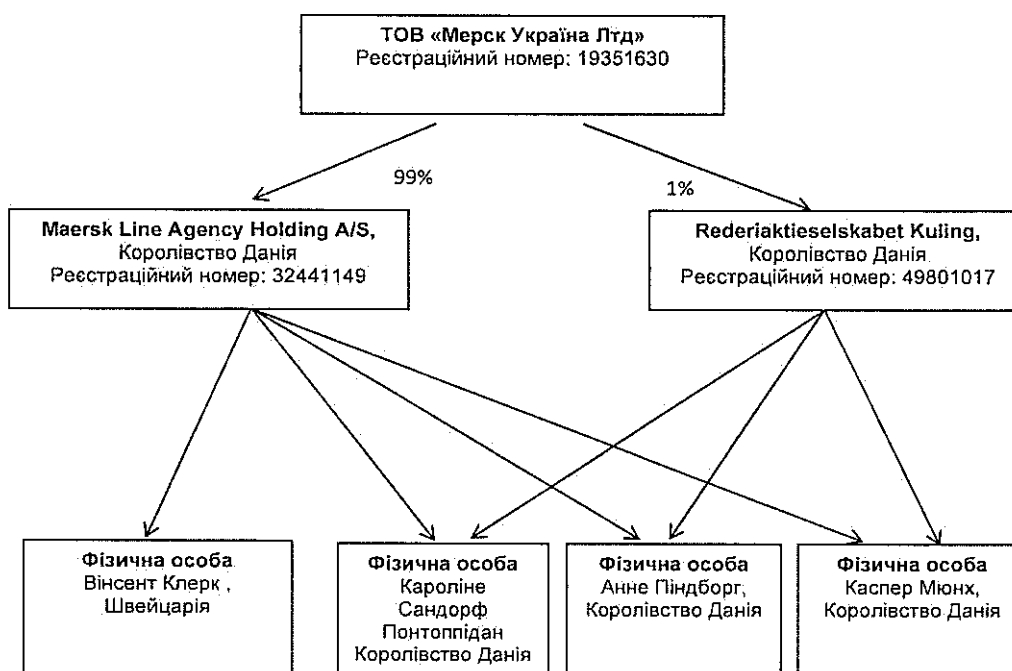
ТОВ «Мерск Україна Лтд»
Реєстраційний номер: 19351630

99%

1%

Maersk Line Agency Holding A/S,
Королівство Данія
Реєстраційний номер: 32441149

Rederiaktieselskabet Kuling,
Королівство Данія
Реєстраційний номер: 49801017

Фізична особа
Вінсент Клерк ,
Швейцарія

Фізична особа
Кароліне Сандорф Понтоппідан
Королівство Данія

Фізична особа
Анне Піндборг,
Королівство Данія

Фізична особа
Каспер Мюнх,
Королівство Данія